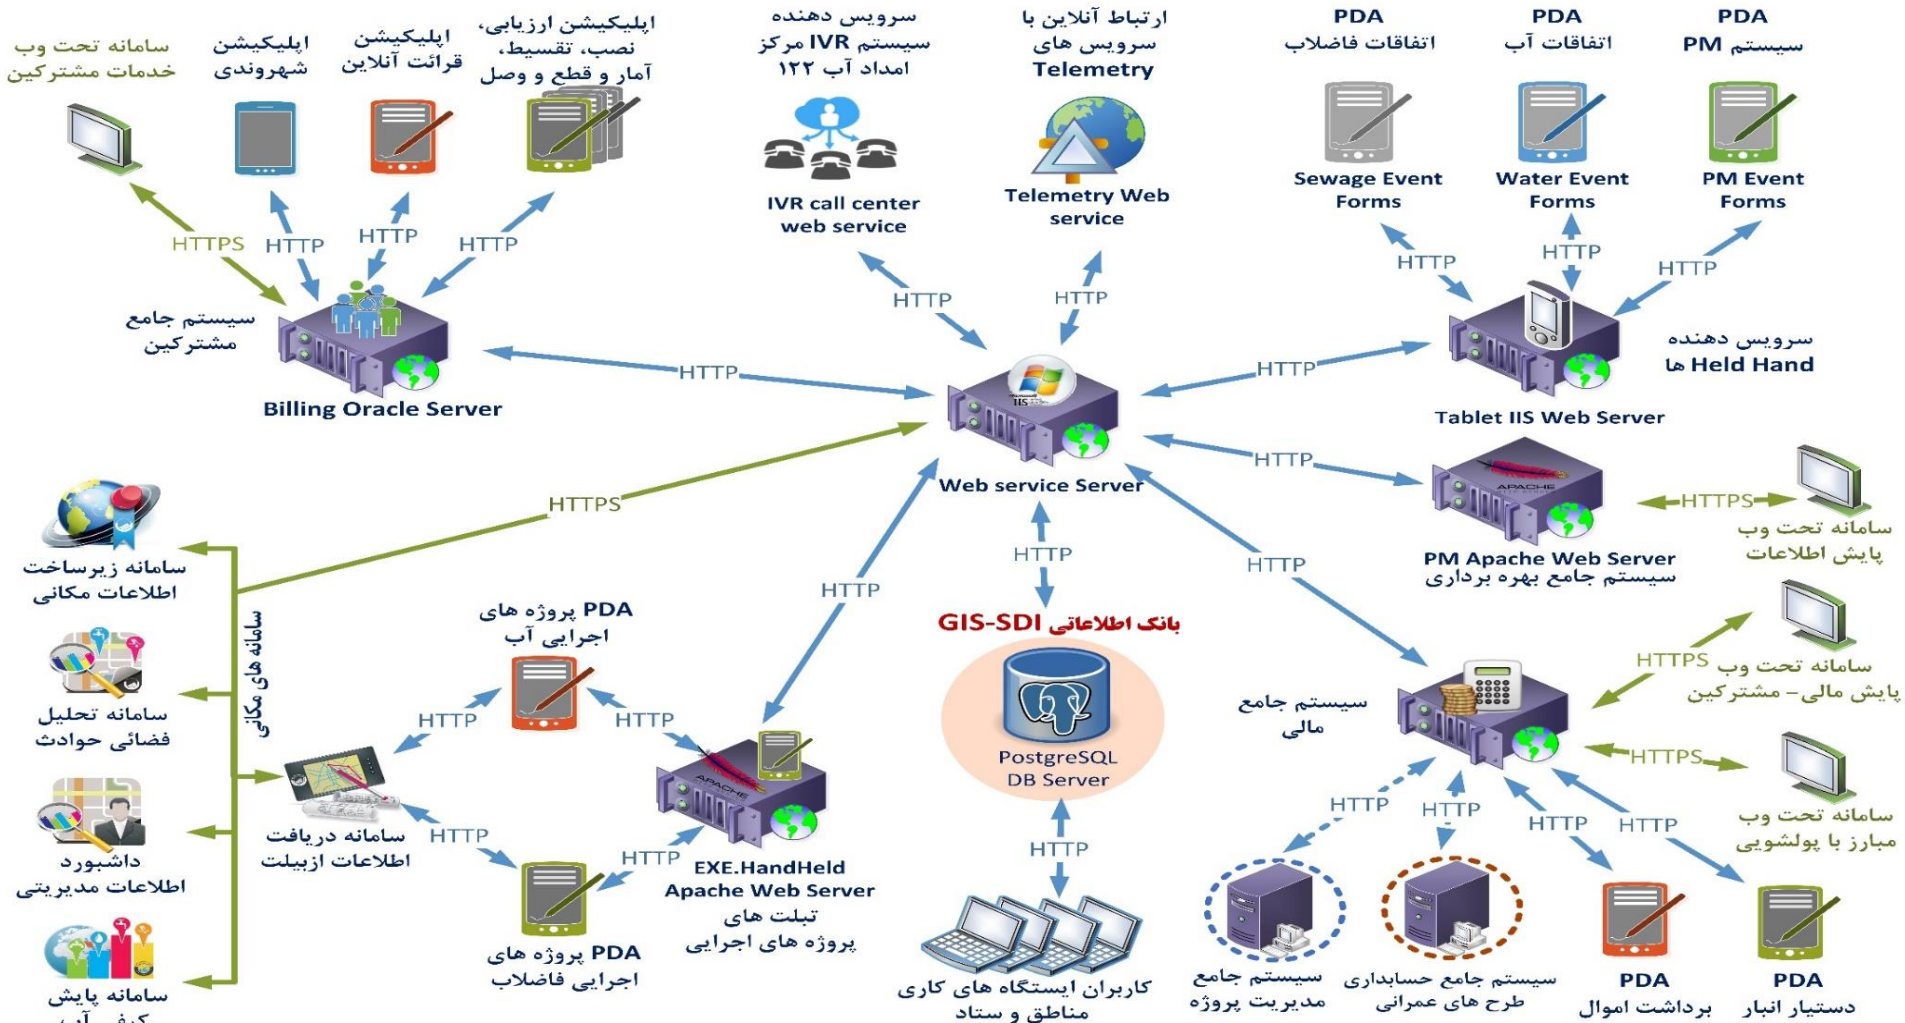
سامانه تحت وب خدمات مشترکین

اپلیکیشن شهروندی

اپلیکیشن قرائت آنلاین

اپلیکیشن ارزیابی، نصب، تقسیط، آمار و قطع و وصل

سرویس دهنده سیستم IVR مرکز امداد آب ۱۲۲

ارتباط آنلاین با سرویس های Telemetry

PDA اتفاقات فاضلاب

PDA اتفاقات آب

PDA سیستم PM

IVR call center web service

Telemetry Web service

Sewage Event Forms

Water Event Forms

PM Event Forms

HTTPS HTTP HTTP HTTP

HTTP HTTP

HTTP HTTP HTTP

سیستم جامع مشترکین

Billing Oracle Server

HTTP

HTTP

سرویس دهنده Held Hand ها

Tablet IIS Web Server

Web service Server

HTTP

HTTPS

PM Apache Web Server
سیستم جامع بهره برداری

HTTPS

سامانه تحت وب پایش اطلاعات

سامانه زیرساخت اطلاعات مکانی

سامانه های مکانی

سامانه تحلیل فضائی حوادث

داشبورد اطلاعات مدیریتی

سامانه پایش کیفی آب

PDA پروژه های اجرایی آب

HTTP HTTP

HTTP

HTTP

بانک اطلاعاتی GIS-SDI

PostgreSQL DB Server

HTTP

سیستم جامع مالی

HTTPS سامانه تحت وب پایش مالی - مشترکین

HTTPS

سامانه تحت وب مبارز با پولشویی

سامانه دریافت اطلاعات ازبیلت

HTTP

HTTP

EXE.HandHeld Apache Web Server
تبلت های پروژه های اجرایی

PDA پروژه های اجرایی فاضلاب

HTTP

کاربران ایستگاه های کاری مناطق و ستاد

HTTP HTTP HTTP HTTP

سیستم جامع مدیریت پروژه

سیستم جامع حسابداری طرح های عمرانی

PDA برداشت اموال

PDA دستیار انبار